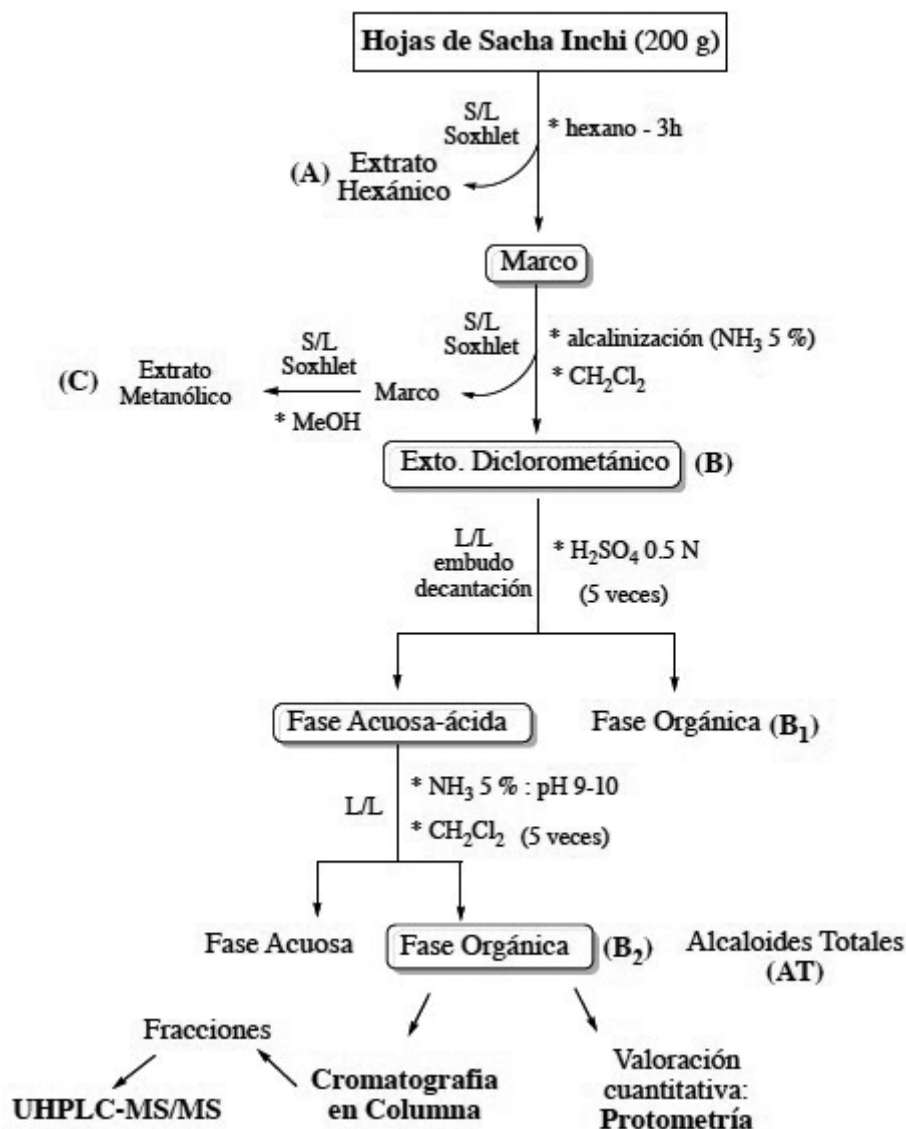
Hojas de Sacha Inchi (200 g)

S/L Soxhlet

* hexano - 3h

(A) Extrato Hexánico

Marco

S/L Soxhlet

* alcalinización ($NH_3$ 5 %)

* $CH_2Cl_2$

S/L Soxhlet

(C) Extrato Metanólico

Marco

* MeOH

Exto. Diclorometánico (B)

L/L embudo decantación

* $H_2SO_4$ 0.5 N (5 veces)

Fase Acuosa-ácida

Fase Orgánica ($B_1$)

L/L

* $NH_3$ 5 % : pH 9-10

* $CH_2Cl_2$ (5 veces)

Fase Acuosa

Fase Orgánica ($B_2$)

Alcaloides Totales (AT)

Fracciones

UHPLC-MS/MS

Cromatografia en Columna

Valoración cuantitativa: Protometría